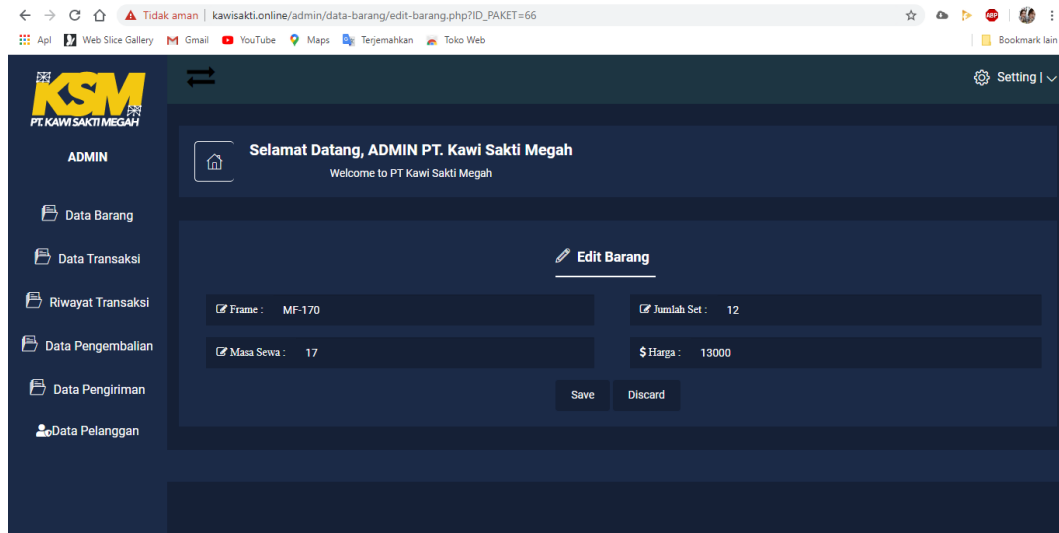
Tidak aman | kawisakti.online/admin/data-barang/edit-barang.php?ID_PAKET=66

Apl Web Slice Gallery Gmail YouTube Maps Terjemahkan Toko Web

Bookmark lain

KSM
PT. KAWI SAKTI MEGAH

ADMIN

Data Barang

Data Transaksi

Riwayat Transaksi

Data Pengembalian

Data Pengiriman

Data Pelanggan

Setting |

Selamat Datang, ADMIN PT. Kawi Sakti Megah
Welcome to PT Kawi Sakti Megah

Edit Barang

Frame : MF-170

Jumlah Set : 12

Masa Sewa : 17

$ Harga : 13000

Save Discard